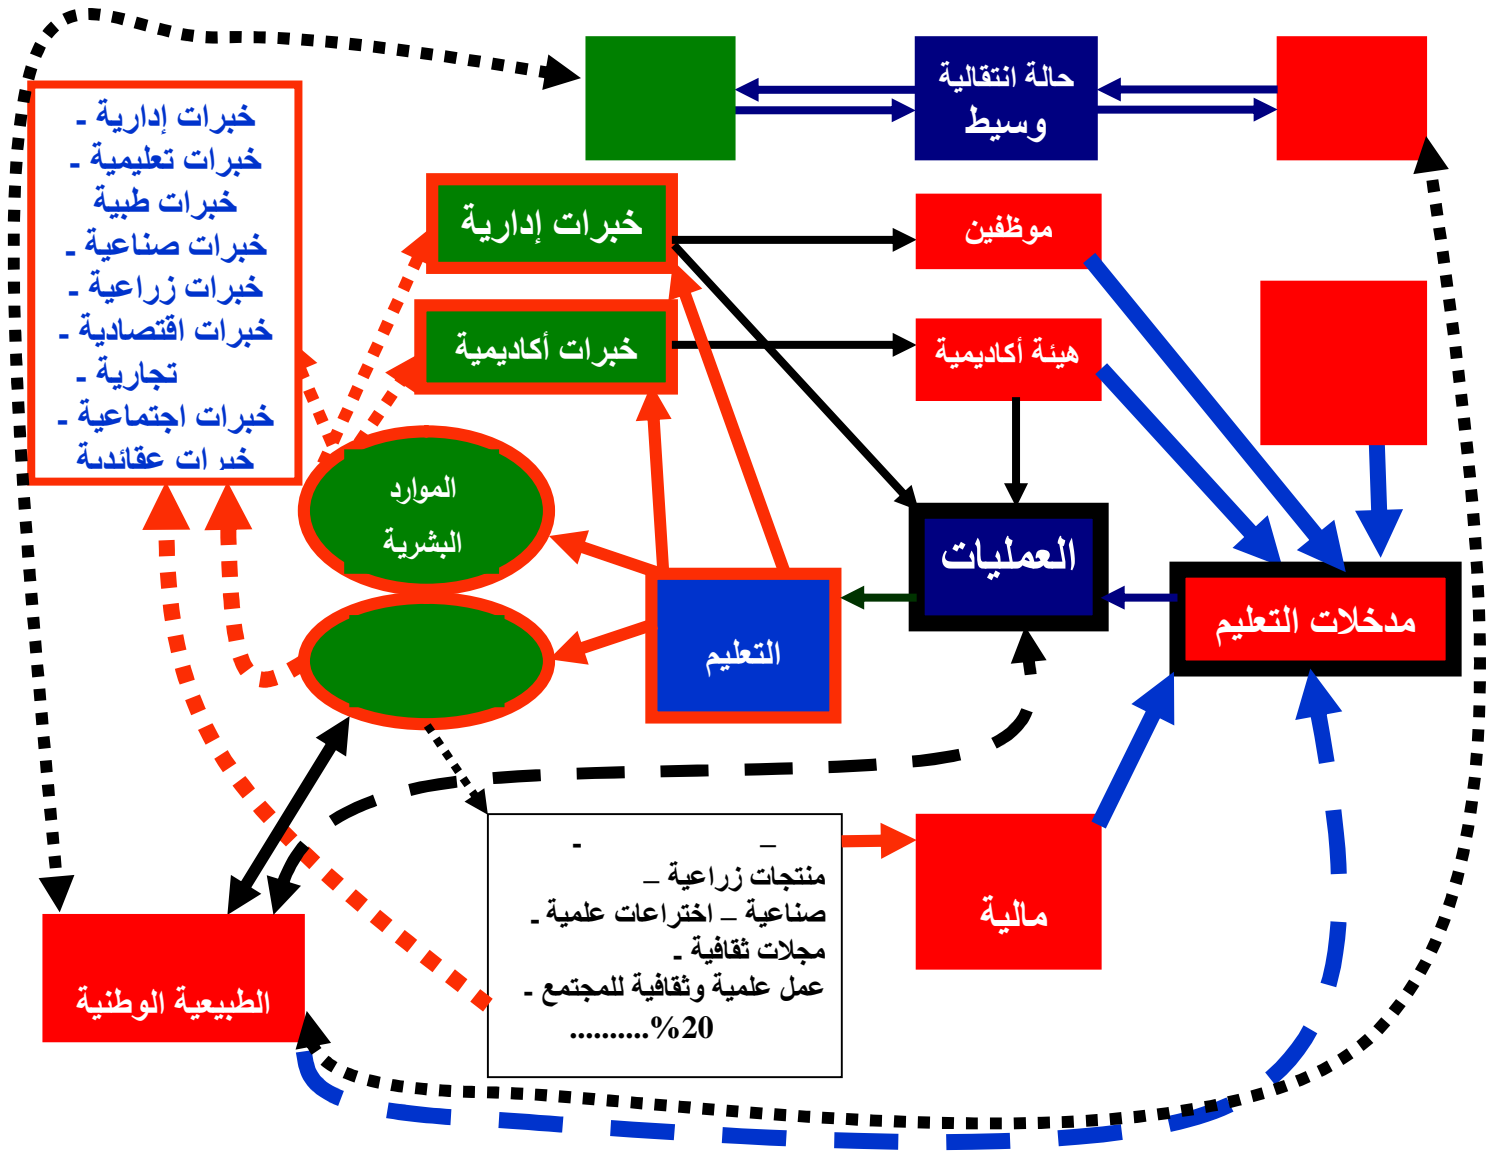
- خبرات إدارية
- خبرات تعليمية
خبرات طبية
- خبرات صناعية
- خبرات زراعية
- خبرات اقتصادية
- تجارية
- خبرات اجتماعية
خبرات عقائدية

حالة انتقالية وسيط

خبرات إدارية

خبرات أكاديمية

موظفين

هيئة أكاديمية

الموارد البشرية

العمليات

مدخلات التعليم

التعليم

-
–
منتجات زراعية –
صناعية – اختراعات علمية -
مجالات ثقافية -
عمل علمية وثقافية للمجتمع -
20%..........

مالية

الطبيعية الوطنية